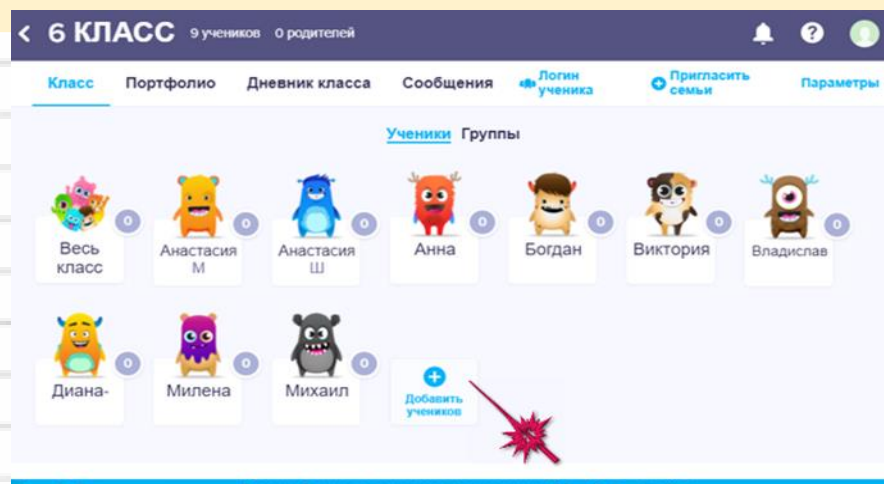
< 6 КЛАСС 9 учеников 0 родителей

Класс Портфолио Дневник класса Сообщения Логин ученика Пригласить семьи Параметры

Ученики Группы

0 Весь класс
0 Анастасия М
0 Анастасия Ш
0 Анна
0 Богдан
0 Виктория
0 Владислав

0 Диана-
0 Милена
0 Михаил
Добавить учеников